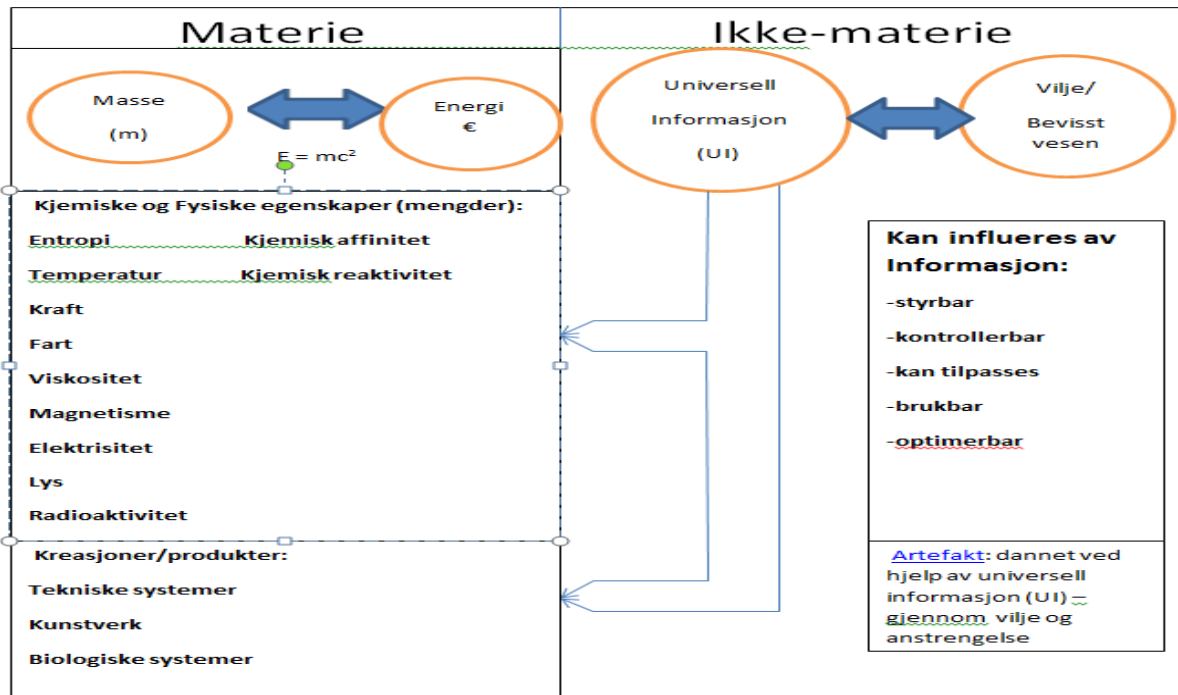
| Materie | Ikke-materie |
|---|---|

Masse
(m)

Energi
€

E = mc²

Universell
Informasjon
(UI)

Vilje/
Bevisst
vesen

Kjemiske og Fysiske egenskaper (mengder):

Entropi
Kjemisk affinitet

Temperatur
Kjemisk reaktivitet

Kraft

Fart

Viskositet

Magnetisme

Elektrisitet

Lys

Radioaktivitet

Kreasjoner/produkter:

Tekniske systemer

Kunstverk

Biologiske systemer

Kan influeres av Informasjon:

-styrbar

-kontrollerbar

-kan tilpasses

-brukbar

-optimerbar

Artefakt: dannet ved hjelp av universell informasjon (UI) – gjennom vilje og anstrengelse